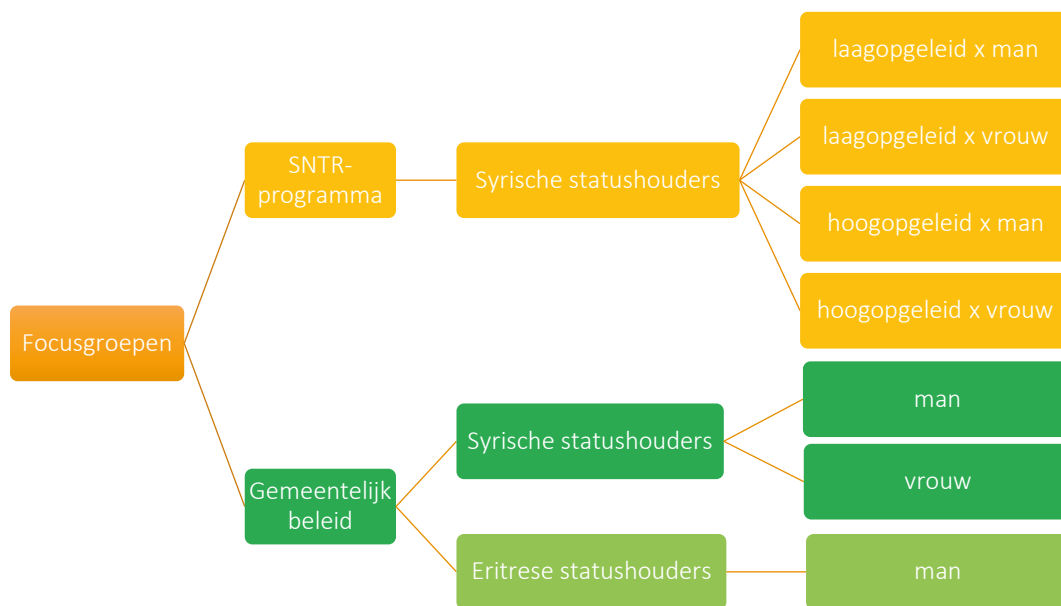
Focusgroepen

SNTR-programma

Syrische statushouders

laagopgeleid x man

laagopgeleid x vrouw

hoogopgeleid x man

hoogopgeleid x vrouw

Gemeentelijk beleid

Syrische statushouders

man

vrouw

Eritrese statushouders

man